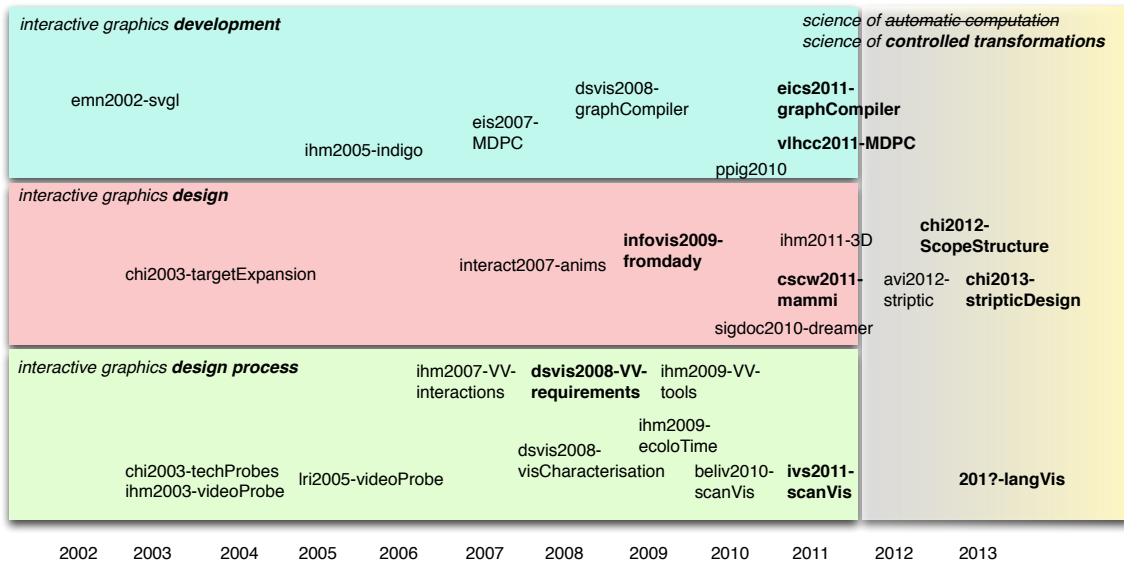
interactive graphics **development**

science of ~~automatic computation~~
science of **controlled transformations**

emn2002-svgl

ihm2005-indigo

eis2007-MDPC

dsvis2008-graphCompiler

**eics2011-graphCompiler**

**vlhcc2011-MDPC**

ppig2010

interactive graphics **design**

chi2003-targetExpansion

interact2007-anims

**infovis2009-fromdady**

ihm2011-3D

**chi2012-ScopeStructure**

**cscw2011-mammi**

avi2012-striptic

**chi2013-stripticDesign**

sigdoc2010-dreamer

interactive graphics **design process**

ihm2007-VV-interactions

**dsvis2008-VV-requirements**

ihm2009-VV-tools

ihm2009-ecoloTime

dsvis2008-visCharacterisation

chi2003-techProbes
ihm2003-videoProbe

lri2005-videoProbe

beliv2010-scanVis

**ivs2011-scanVis**

**201?-langVis**

2002 2003 2004 2005 2006 2007 2008 2009 2010 2011 2012 2013